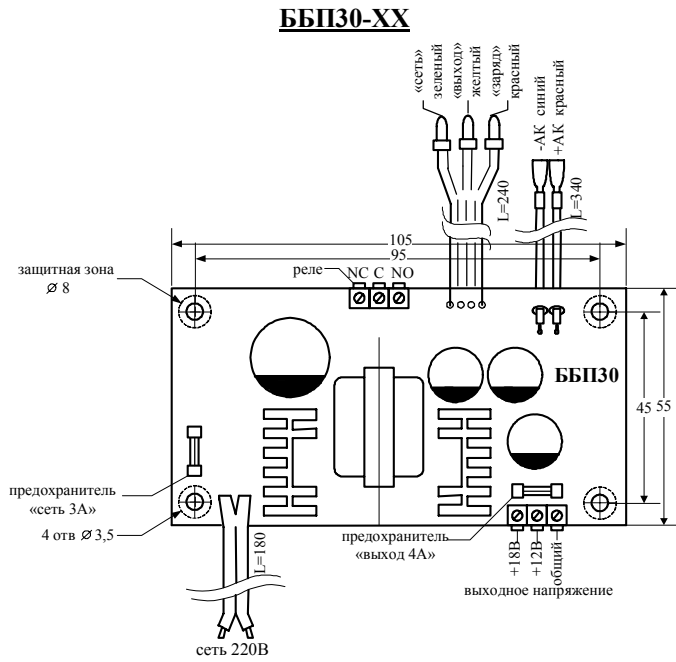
ББП30-XX

«сеть» зеленый
«выход» желтый
«заряд» красный

-АК синий
+АК красный

L=240
L=340

105
95

защитная зона
$\varnothing$ 8

реле NC C NO

ББП30

45 55

предохранитель «сеть 3А»

4 отв $\varnothing$ 3,5

L=180

предохранитель «выход 4А»

+18В +12В общий

выходное напряжение

сеть 220В